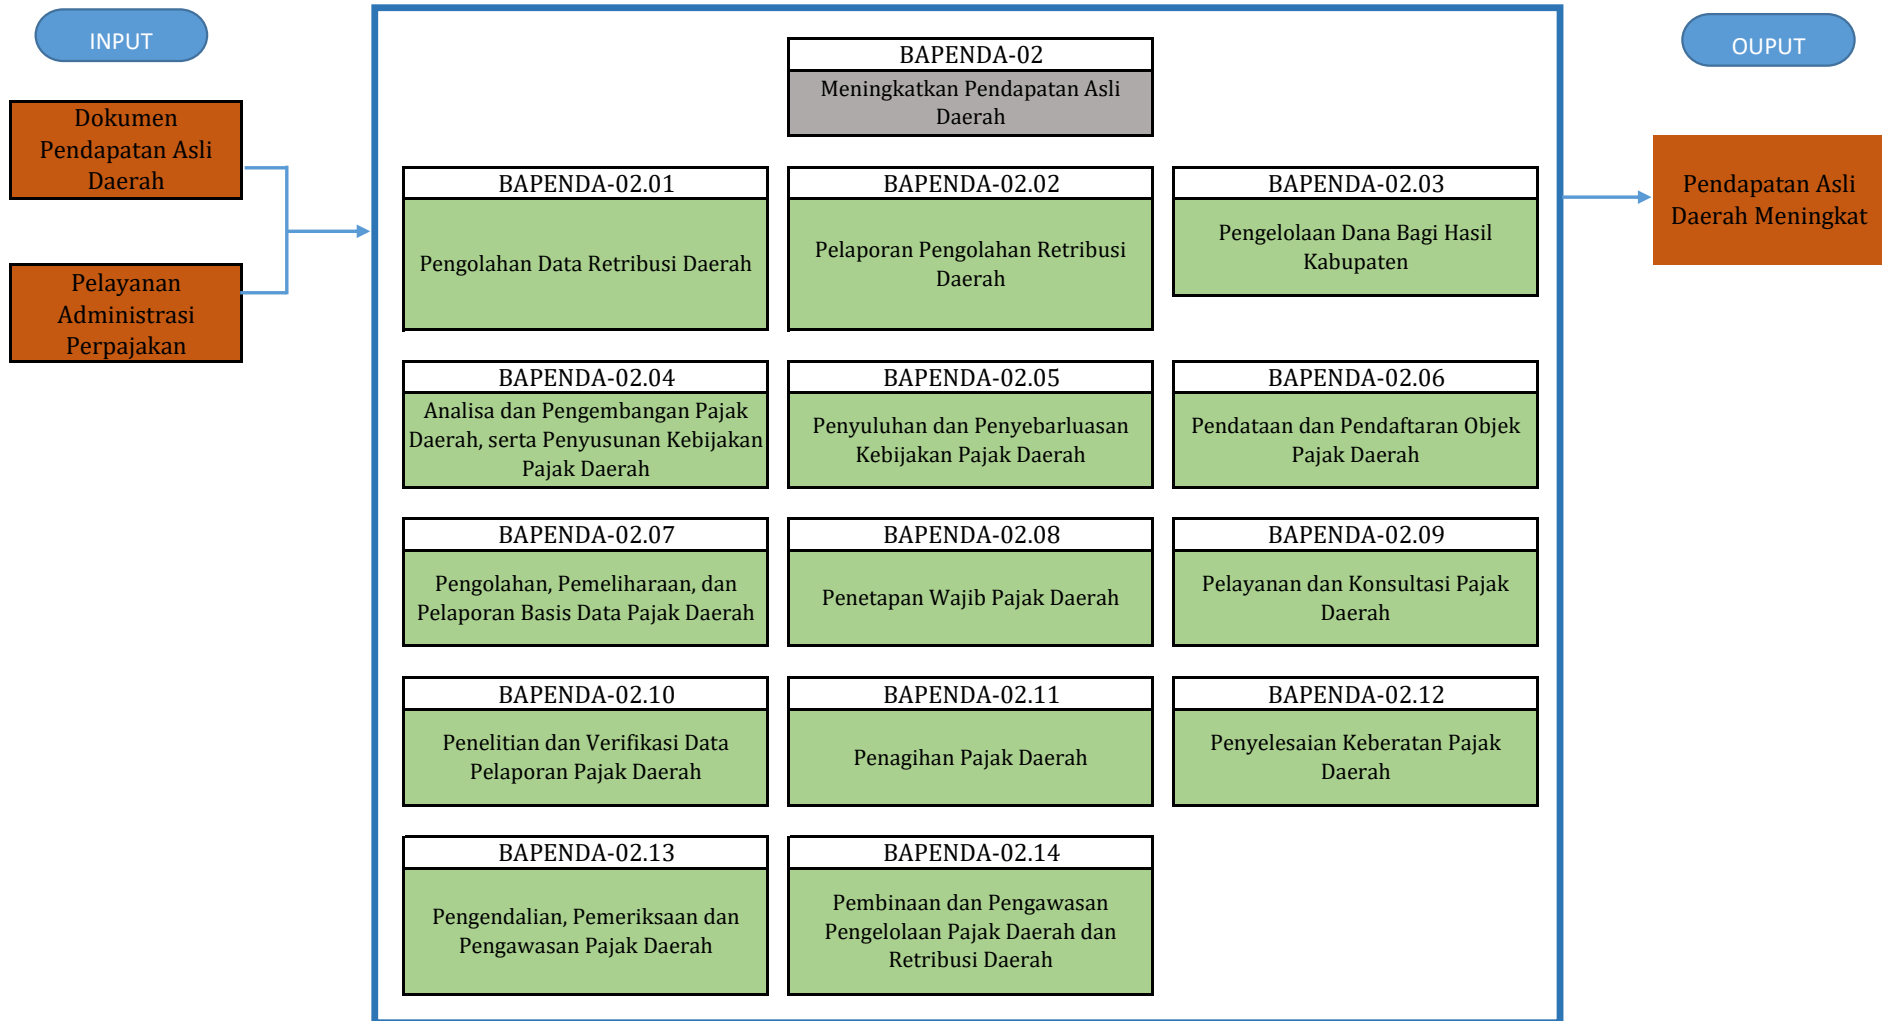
INPUT

Dokumen Pendapatan Asli Daerah

Pelayanan Administrasi Perpajakan

BAPENDA-02
Meningkatkan Pendapatan Asli Daerah

BAPENDA-02.01
Pengolahan Data Retribusi Daerah

BAPENDA-02.02
Pelaporan Pengolahan Retribusi Daerah

BAPENDA-02.03
Pengelolaan Dana Bagi Hasil Kabupaten

BAPENDA-02.04
Analisa dan Pengembangan Pajak Daerah, serta Penyusunan Kebijakan Pajak Daerah

BAPENDA-02.05
Penyuluhan dan Penyebarluasan Kebijakan Pajak Daerah

BAPENDA-02.06
Pendataan dan Pendaftaran Objek Pajak Daerah

BAPENDA-02.07
Pengolahan, Pemeliharaan, dan Pelaporan Basis Data Pajak Daerah

BAPENDA-02.08
Penetapan Wajib Pajak Daerah

BAPENDA-02.09
Pelayanan dan Konsultasi Pajak Daerah

BAPENDA-02.10
Penelitian dan Verifikasi Data Pelaporan Pajak Daerah

BAPENDA-02.11
Penagihan Pajak Daerah

BAPENDA-02.12
Penyelesaian Keberatan Pajak Daerah

BAPENDA-02.13
Pengendalian, Pemeriksaan dan Pengawasan Pajak Daerah

BAPENDA-02.14
Pembinaan dan Pengawasan Pengelolaan Pajak Daerah dan Retribusi Daerah

OUPUT

Pendapatan Asli Daerah Meningkat